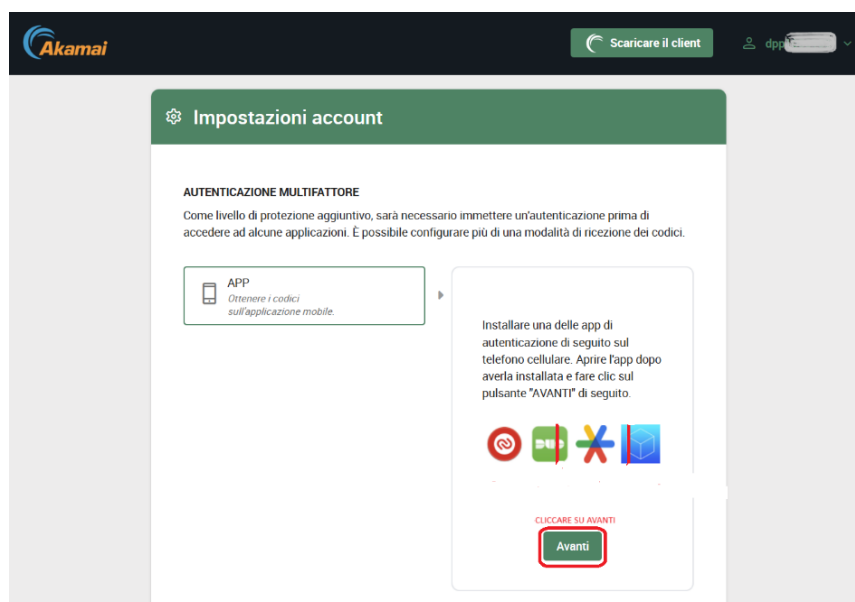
Akamai

Scaricare il client

dpp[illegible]

Impostazioni account

AUTENTICAZIONE MULTIFATTORE

Come livello di protezione aggiuntivo, sarà necessario immettere un'autenticazione prima di accedere ad alcune applicazioni. È possibile configurare più di una modalità di ricezione dei codici.

APP
Ottenere i codici sull'applicazione mobile.

Installare una delle app di autenticazione di seguito sul telefono cellulare. Aprire l'app dopo averla installata e fare clic sul pulsante "AVANTI" di seguito.

DUO

CLICCARE SU AVANTI

Avanti